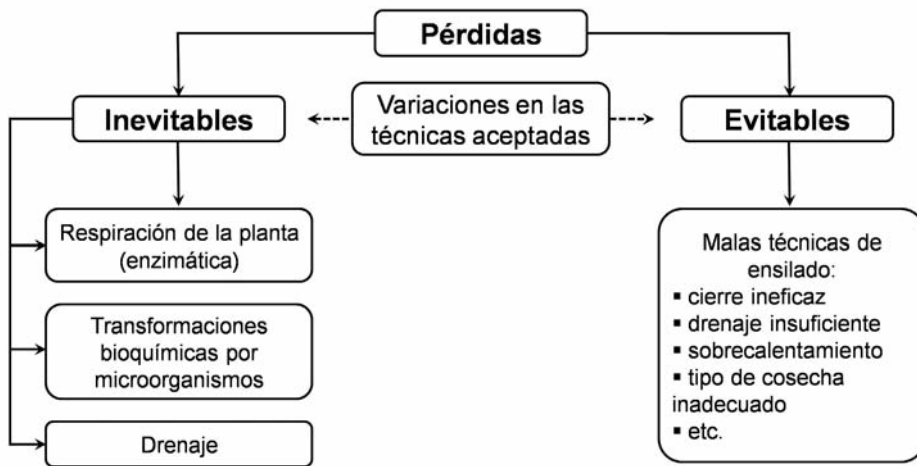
Pérdidas

Inevitables

Variaciones en las técnicas aceptadas

Evitables

Respiración de la planta (enzimática)

Transformaciones bioquímicas por microorganismos

Drenaje

Malas técnicas de ensilado:
▪ cierre ineficaz
▪ drenaje insuficiente
▪ sobrecalentamiento
▪ tipo de cosecha inadecuado
▪ etc.